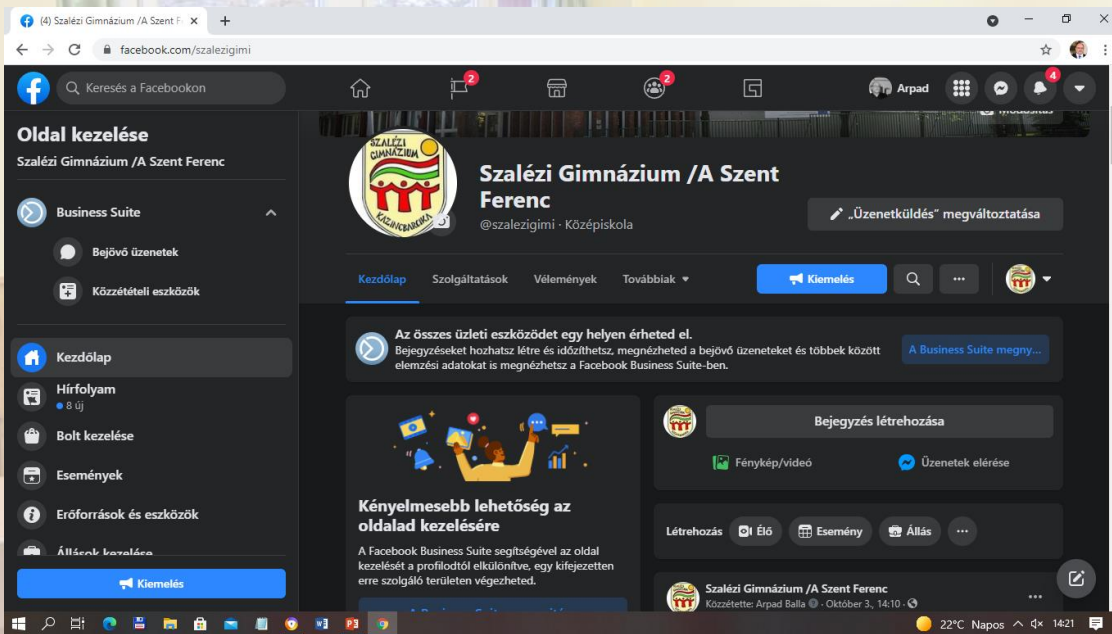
(4) Szalézi Gimnázium /A Szent F ×
+
facebook.com/szalezigimi

Keresés a Facebookon
2
2
Arpad
4

Oldal kezelése
Szalézi Gimnázium /A Szent Ferenc

Business Suite
Bejövő üzenetek
Közzétételi eszközök

Kezdőlap
Hírfolyam
8 új
Bolt kezelése
Események
Erőforrások és eszközök
Állások kezelése
Kiemelés

SZALÉZI GIMNÁZIUM KAZINCBARCIKA

Szalézi Gimnázium /A Szent Ferenc
@szalezigimi · Középiskola

„Üzenetküldés" megváltoztatása

Kezdőlap Szolgáltatások Vélemények Továbbiak
Kiemelés

Az összes üzleti eszközödet egy helyen érheted el.
Bejegyzéseket hozhatsz létre és időzíthetsz, megnézheted a bejövő üzeneteket és többek között elemzési adatokat is megnézhetsz a Facebook Business Suite-ben.
A Business Suite megny...

Kényelmesebb lehetőség az oldalad kezelésére
A Facebook Business Suite segítségével az oldal kezelését a profilodtól elkülönítve, egy kifejezetten erre szolgáló területen végezheted.
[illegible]

Bejegyzés létrehozása
Fénykép/videó
Üzenetek elérése

Létrehozás Élő Esemény Állás ...

Szalézi Gimnázium /A Szent Ferenc
Közzétette: Arpad Balla · Október 3., 14:10 ·

22°C Napos 14:21